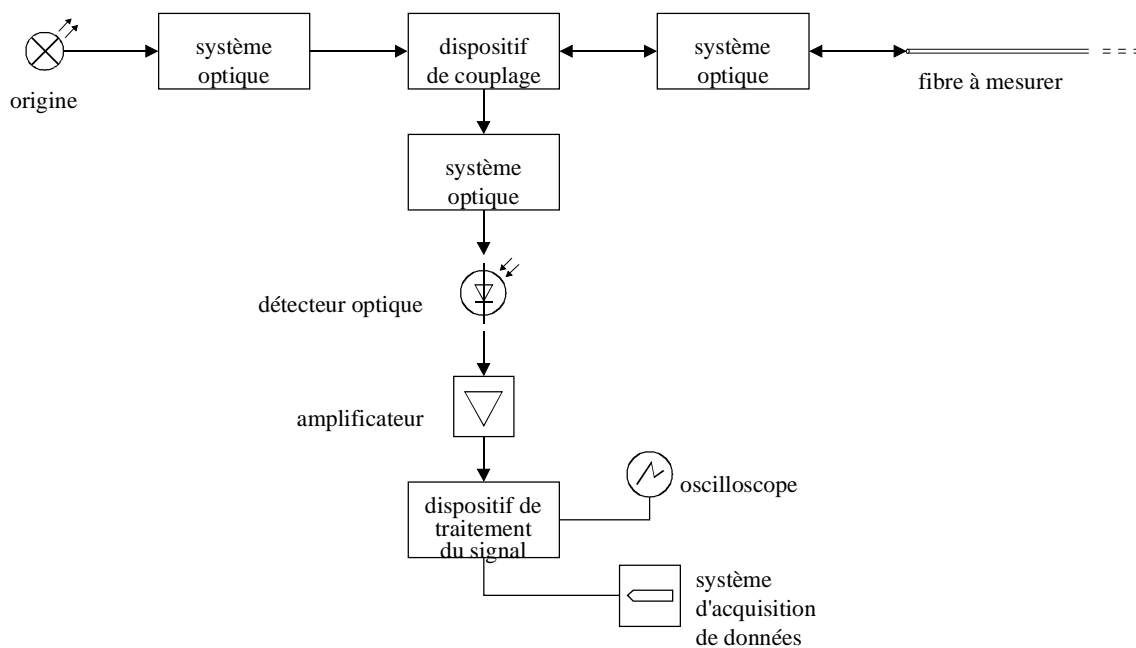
origine

système optique

dispositif de couplage

système optique

fibre à mesurer

système optique

détecteur optique

amplificateur

dispositif de traitement du signal

oscilloscope

système d'acquisition de données